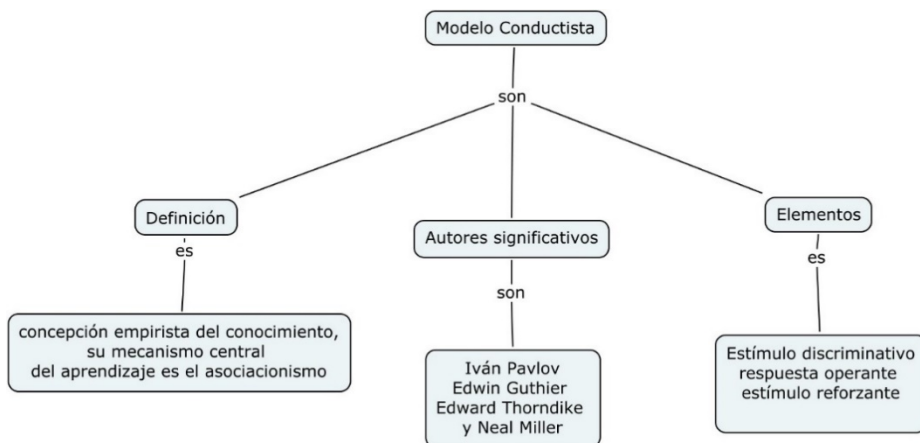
Modelo Conductista

son

Definición

es

concepción empirista del conocimiento, su mecanismo central del aprendizaje es el asociacionismo

Autores significativos

son

Iván Pavlov
Edwin Guthier
Edward Thorndike
y Neal Miller

Elementos

es

Estímulo discriminativo
respuesta operante
estímulo reforzante